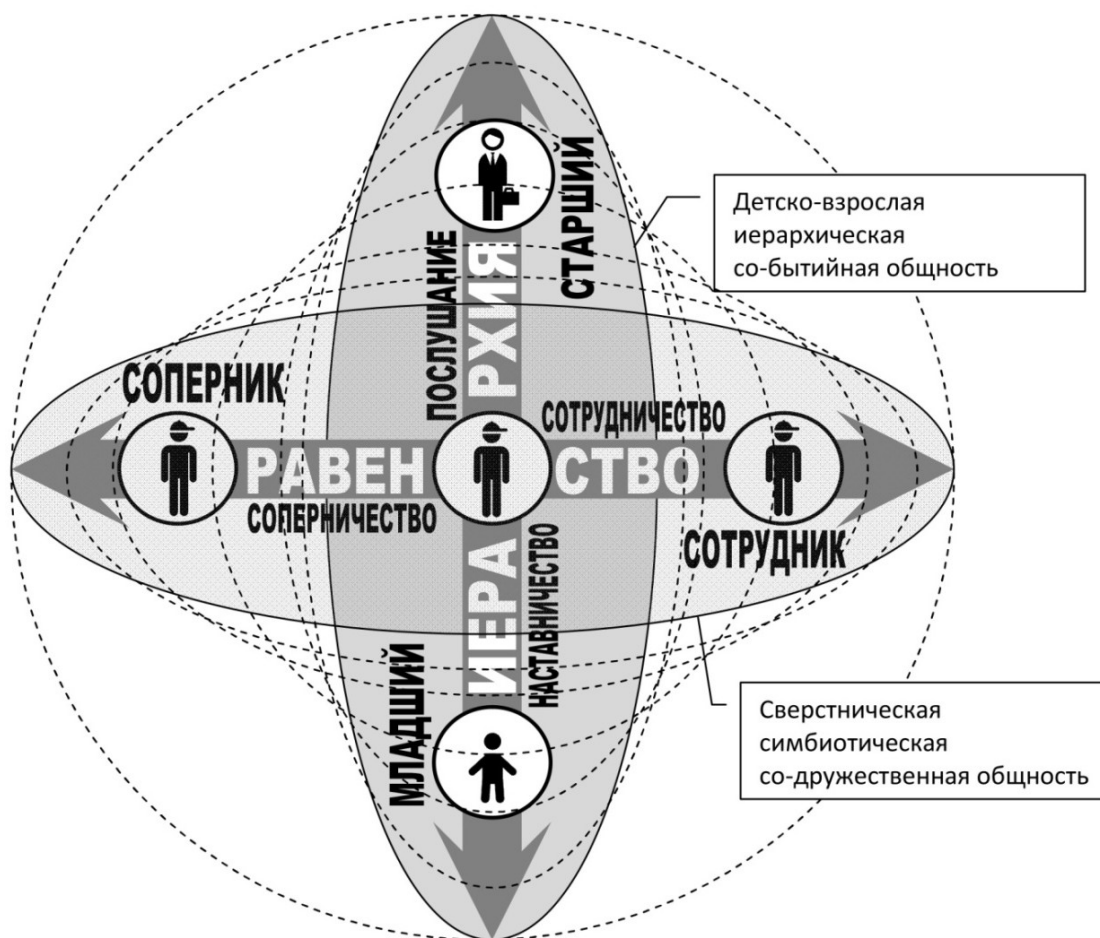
СТАРШИЙ

Детско-взрослая иерархическая со-бытийная общность

ПОСЛУШАНИЕ

РХИЯ

СОПЕРНИК

СОТРУДНИЧЕСТВО

РАВЕН

СТВО

СОПЕРНИЧЕСТВО

СОТРУДНИК

ИЕРА

НАСТАВНИЧЕСТВО

МЛАДШИЙ

Сверстническая симбиотическая со-дружественная общность